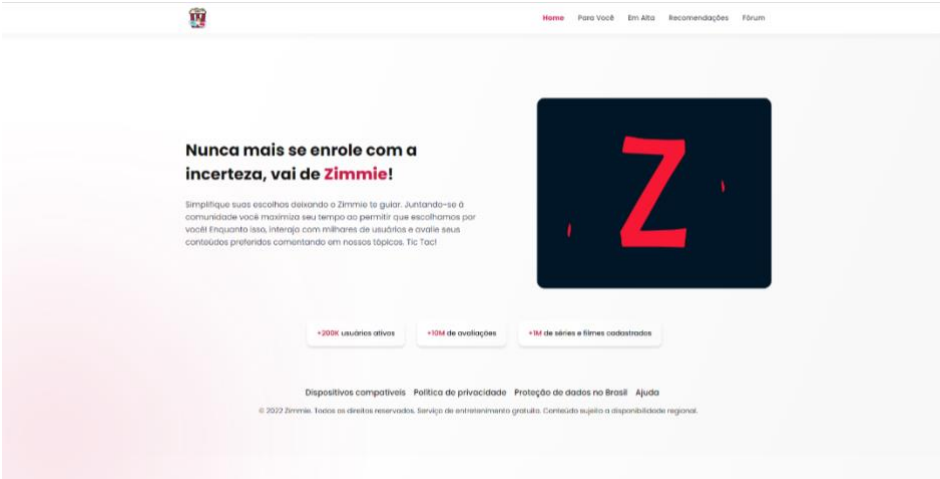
Home Para Você Em Alta Recomendações Fórum

Nunca mais se enrole com a incerteza, vai de Zimmie!

Simplifique suas escolhas deixando o Zimmie te guiar. Juntando-se à comunidade você maximiza seu tempo ao permitir que escolhamos por você! Enquanto isso, interaja com milhares de usuários e avalie seus conteúdos preferidos comentando em nossos tópicos. Tic Tac!

Z

+200K usuários ativos

+10M de avaliações

+1M de séries e filmes cadastrados

Dispositivos compatíveis Política de privacidade Proteção de dados no Brasil Ajuda

© 2022 Zimmie. Todos os direitos reservados. Serviço de entretenimento gratuito. Conteúdo sujeito a disponibilidade regional.